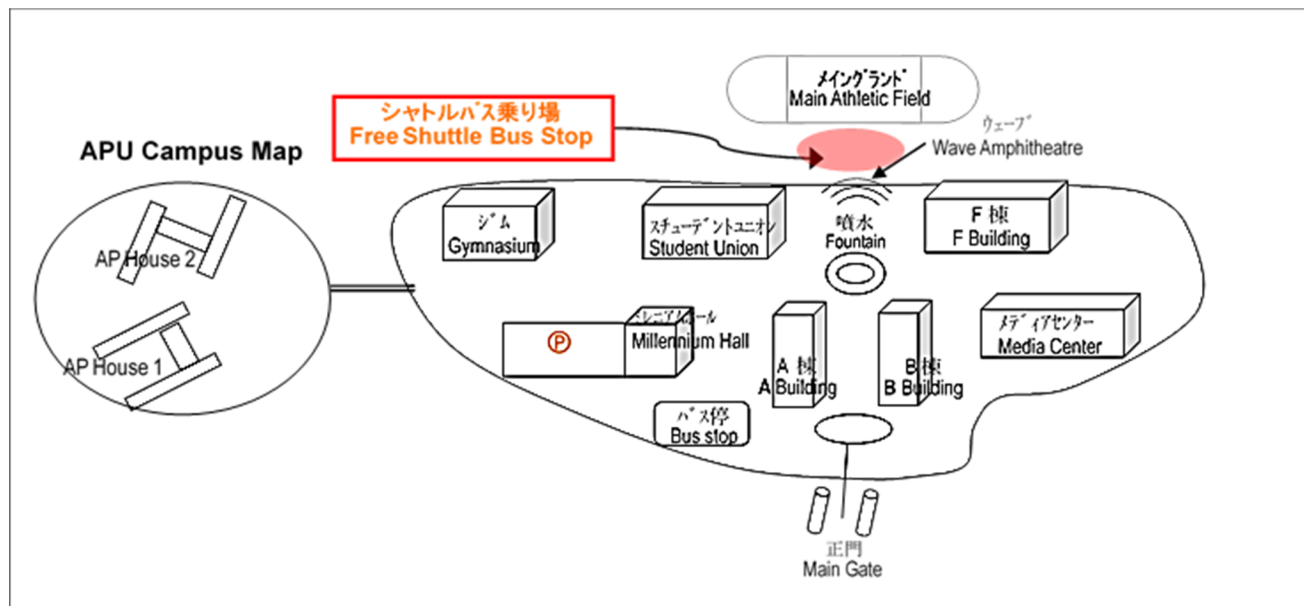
メイングランド
Main Athletic Field

シャトルバス乗り場
Free Shuttle Bus Stop

ウェーブ
Wave Amphitheatre

APU Campus Map

ジム
Gymnasium

スチューデントユニオン
Student Union

噴水
Fountain

F 棟
F Building

AP House 2

AP House 1

P

ミレニアムホール
Millennium Hall

メディアセンター
Media Center

A 棟
A Building

B 棟
B Building

バス停
Bus stop

正門
Main Gate